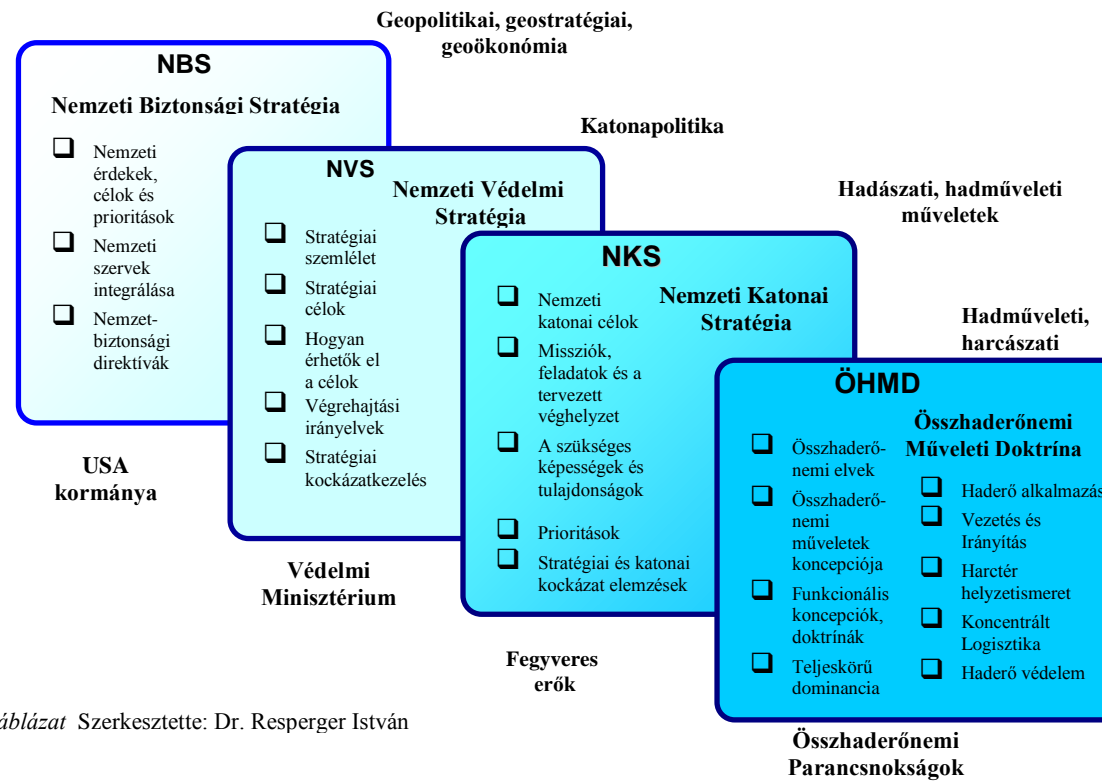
Geopolitikai, geostratégiai, geoökonómia

NBS

Nemzeti Biztonsági Stratégia

❑ Nemzeti érdekek, célok és prioritások

❑ Nemzeti szervek integrálása

❑ Nemzetbiztonsági direktívák

USA kormánya

Katonapolitika

NVS

Nemzeti Védelmi Stratégia

❑ Stratégiai szemlélet

❑ Stratégiai célok

❑ Hogyan érhetők el a célok

❑ Végrehajtási irányelvek

❑ Stratégiai kockázatkezelés

Védelmi Minisztérium

Hadászati, hadműveleti műveletek

NKS

Nemzeti Katonai Stratégia

❑ Nemzeti katonai célok

❑ Missziók, feladatok és a tervezett véghelyzet

❑ A szükséges képességek és tulajdonságok

❑ Prioritások

❑ Stratégiai és katonai kockázat elemzések

Fegyveres erők

Hadműveleti, harcászati

ÖHMD

Összhaderőnemi Műveleti Doktrína

❑ Összhaderőnemi elvek

❑ Összhaderőnemi műveletek koncepciója

❑ Funkcionális koncepciók, doktrínák

❑ Teljeskörű dominancia

❑ Haderő alkalmazás

❑ Vezetés és Irányítás

❑ Harctér helyzetismeret

❑ Koncentrált Logisztika

❑ Haderő védelem

Összhaderőnemi Parancsnokságok

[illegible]áblázat Szerkesztette: Dr. Resperger István